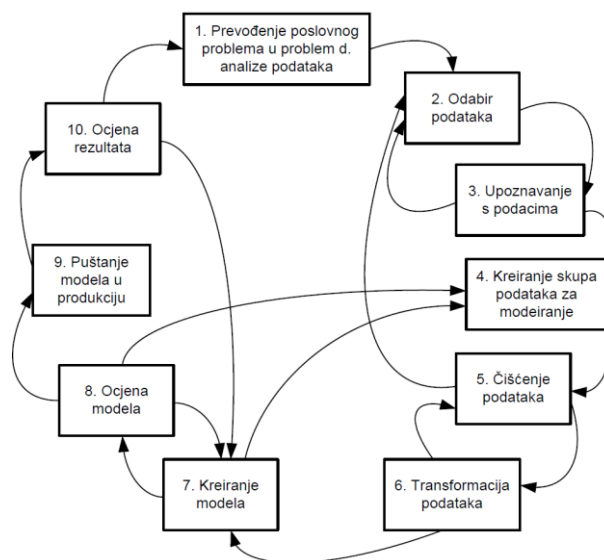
1. Prevođenje poslovnog problema u problem d. analize podataka

2. Odabir podataka

3. Upoznavanje s podacima

4. Kreiranje skupa podataka za modeiranje

5. Čišćenje podataka

6. Transformacija podataka

7. Kreiranje modela

8. Ocjena modela

9. Puštanje modela u produkciju

10. Ocjena rezultata